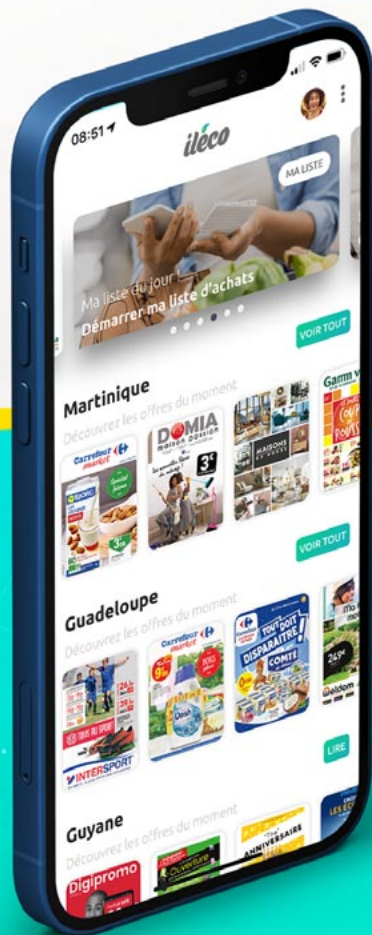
08:51

iléco

MA LISTE

Ma liste du jour !

Démarrer ma liste d'achats

VOIR TOUT

Martinique

Découvrez les offres du moment

Carrefour market

DOMIA MAISON D'OCCASION

3€

MAISONS DU MONDE

Gamm vert

VOIR TOUT

Guadeloupe

Découvrez les offres du moment

Carrefour market

TOUT DOIT DISPARAÎTRE !

INTERSPORT

eldom

LIRE

Guyane

Découvrez les offres du moment

Digipromo

ANNIVERSAIRE

LES ÉC